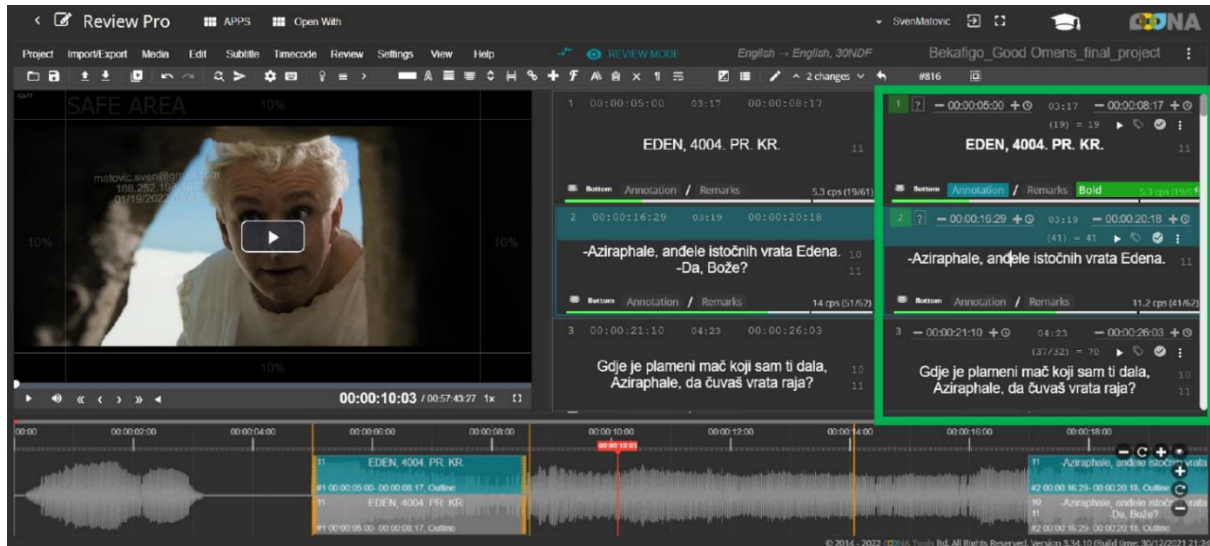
< Review Pro APPS Open With SvenMatovic OOONA

Project Import/Export Media Edit Subtitle Timecode Review Settings View Help REVIEW MODE English → English, 30NDF Bekafigo_Good Omens_final_project

2 changes #816

SAFE AREA 10%

matovic.sven@gmail.com 188.252.19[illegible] 01/19/2022 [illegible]

10% 10%

10%

00:00:10:03 / 00:57:43:27 1x

1 00:00:05:00 03:17 00:00:08:17

EDEN, 4004. PR. KR. 11

Bottom Annotation / Remarks 5.3 cps (19/61)

2 00:00:16:29 03:19 00:00:20:18

-Aziraphale, anđele istočnih vrata Edena. 10
-Da, Bože? 11

Bottom Annotation / Remarks 14 cps (51/62)

3 00:00:21:10 04:23 00:00:26:03

Gdje je plameni mač koji sam ti dala, 10
Aziraphale, da čuvaš vrata raja? 11

1 ? — 00:00:05:00 + 03:17 — 00:00:08:17 +
(19) = 19

EDEN, 4004. PR. KR. 11

Bottom Annotation / Remarks Bold 5.3 cps (19/6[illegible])

2 ? — 00:00:16:29 + 03:19 — 00:00:20:18 +
(41) = 41

-Aziraphale, anđele istočnih vrata Edena. 11

Bottom Annotation / Remarks 11.2 cps (41/62)

3 — 00:00:21:10 + 04:23 — 00:00:26:03 +
(37/32) = 70

Gdje je plameni mač koji sam ti dala, 10
Aziraphale, da čuvaš vrata raja? 11

00:00 00:00:02:00 00:00:04:00 00:00:06:00 00:00:08:00 00:00:10:00 00:00:12:00 00:00:14:00 00:00:16:00 00:00:18:00

00:00:10:03

11 EDEN, 4004. PR. KR.
#1 00:00:05:00- 00:00:08:17, Outline
11 EDEN, 4004. PR. KR.
#1 00:00:05:00- 00:00:08:17, Outline

11 -Aziraphale, anđele istočnih vrata
#2 00:00:16:29- 00:00:20:18, Outline
10 -Aziraphale, anđele istočnih vrata
11 -Da, Bože?
#2 00:00:16:29- 00:00:20:18, Outline

© 2014 - 2022 OOONA Tools ltd. All Rights Reserved. Version 3.34.10 (Build time: 30/12/2021 21:2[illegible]